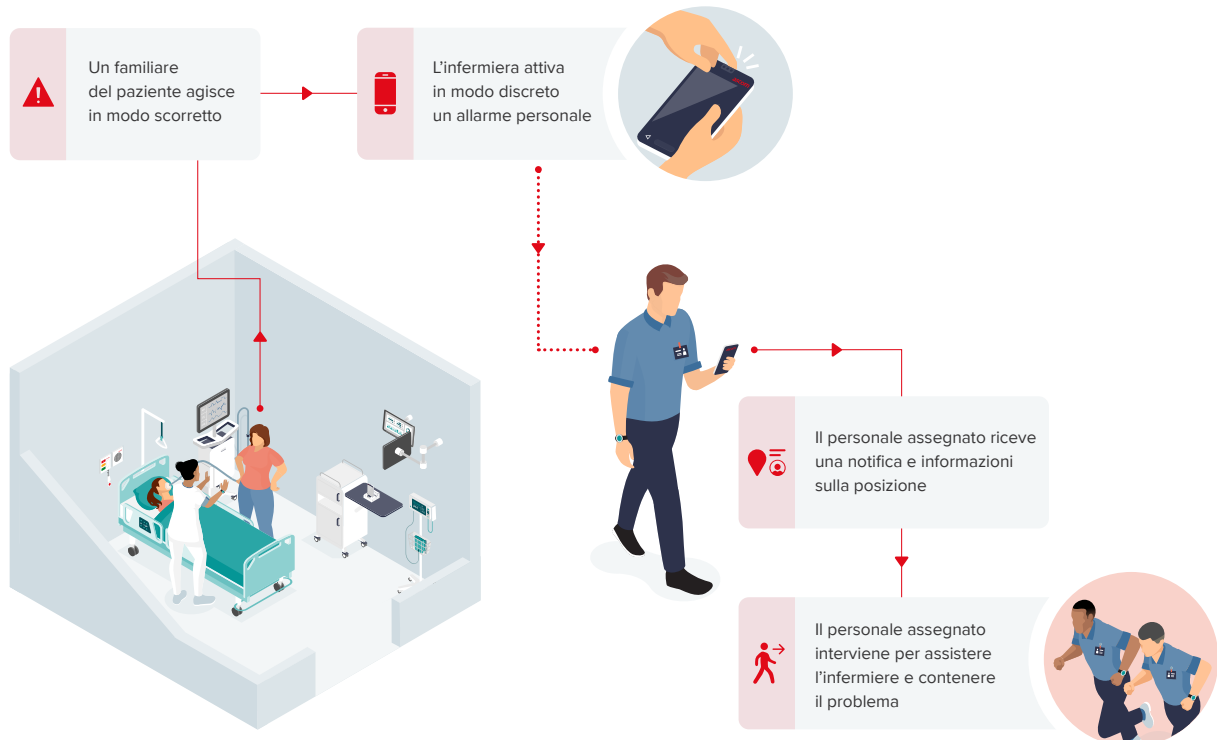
Un familiare del paziente agisce in modo scorretto

L’infermiera attiva in modo discreto un allarme personale

Il personale assegnato riceve una notifica e informazioni sulla posizione

Il personale assegnato interviene per assistere l’infermiere e contenere il problema